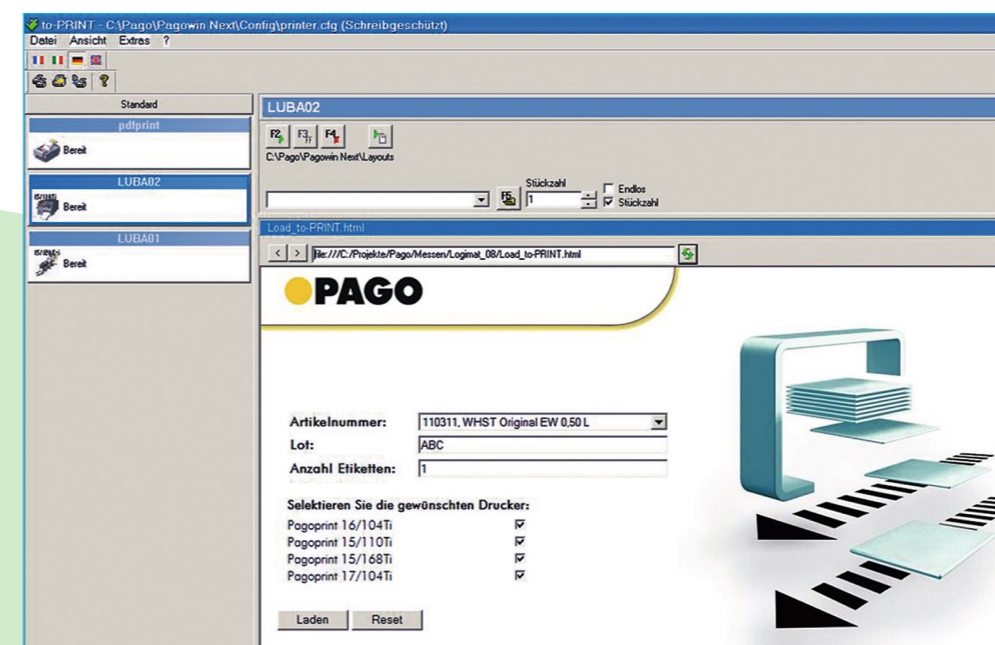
to-PRINT - C:\Pago\Pagowin Next\Config\printer.cfg (Schreibgeschützt)
Datei Ansicht Extras ?

Standard
pdfprint
Bereit
LUBA02
Bereit
LUBA01
Bereit

LUBA02
F2 F3 F4
C:\Pago\Pagowin Next\Layouts
F5
Stückzahl
1
Endlos
Stückzahl

Load_to-PRINT.html
file:///C:/Projekte/Pago/Messen/Logimat_08/Load_to-PRINT.html

PAGO

Artikelnummer: 110311, WHST Original EW 0,50 L
Lot: ABC
Anzahl Etiketten: 1

Selektieren Sie die gewünschten Drucker:
Pagoprint 16/104Ti
Pagoprint 15/110Ti
Pagoprint 15/168Ti
Pagoprint 17/104Ti

Laden
Reset